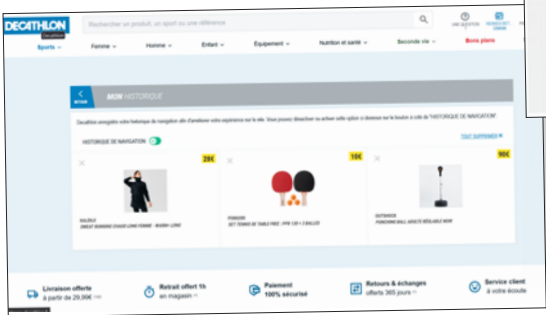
DECATHLON
Decathlon
Rechercher un produit, un sport ou une référence
UNE QUESTION
RETRAIT 1H
Sports
Femme
Homme
Enfant
Equipement
Nutrition et santé
Seconde vie
Bons plans

RETOUR
MON HISTORIQUE

Decathlon enregistre votre historique de navigation afin d'améliorer votre expérience sur le site. Vous pouvez désactiver ou activer cette option ci-dessous sur le bouton à côté de "HISTORIQUE DE NAVIGATION".

HISTORIQUE DE NAVIGATION
TOUT SUPPRIMER

20€
KALENJI
SWEAT RUNNING CHAUD LONG FEMME - WARM+ LONG

15€
PONGORI
SET TENNIS DE TABLE FREE : 2PPR 130 + 3 BALLES

90€
OUTSHOCK
PUNCHING BALL ADULTE RÉGLABLE NOIR

Livraison offerte
à partir de 29,90€
Retrait offert 1h
en magasin
Paiement
100% sécurisé
Retours & échanges
offerts 365 jours
Service client
à votre écoute